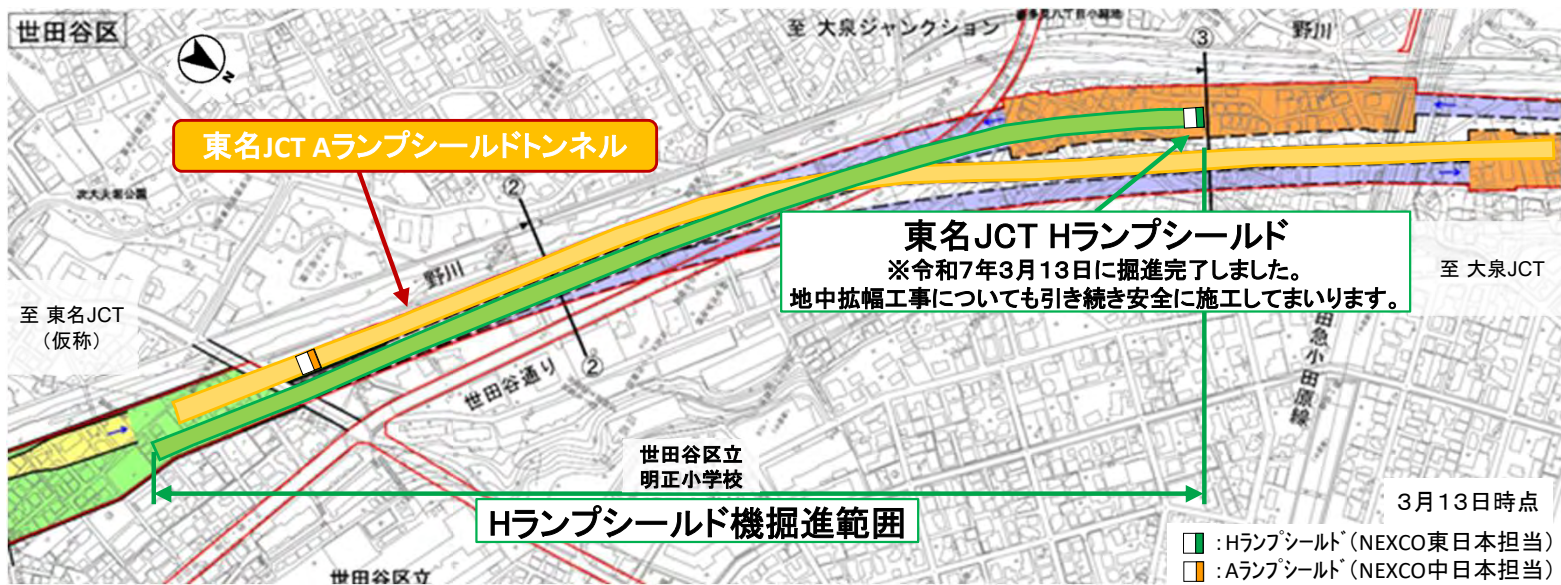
世田谷区

至 大泉ジャンクション

野川

③

東名JCT Aランプシールドトンネル

次大夫堀公園

②

東名JCT Hランプシールド
※令和7年3月13日に掘進完了しました。
地中拡幅工事についても引き続き安全に施工してまいります。

至 大泉JCT

野川

至 東名JCT
（仮称）

②

世田谷通り

小田急小田原線

世田谷区立
明正小学校

3月13日時点

Hランプシールド機掘進範囲

：Hランプシールド（NEXCO東日本担当）
：Aランプシールド（NEXCO中日本担当）

世田谷区立